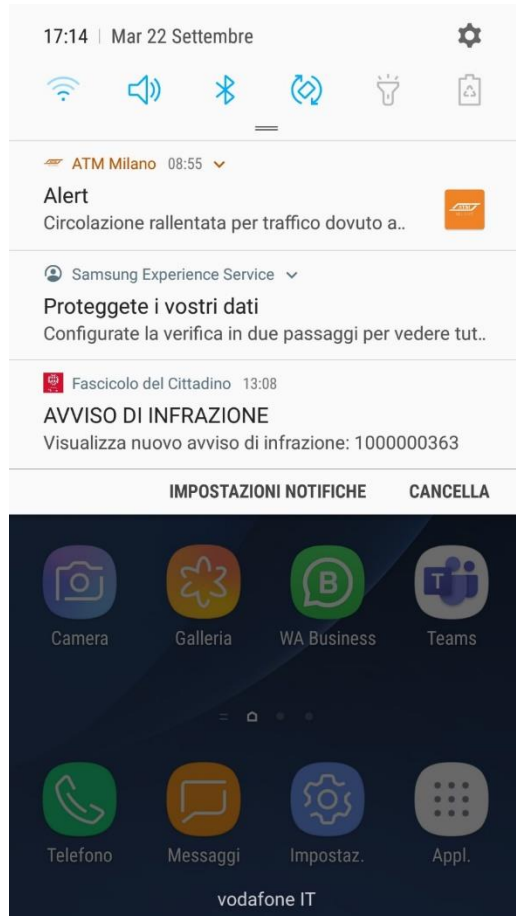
17:14 | Mar 22 Settembre

ATM Milano 08:55

Alert
Circolazione rallentata per traffico dovuto a..

Samsung Experience Service

Proteggete i vostri dati
Configurate la verifica in due passaggi per vedere tut..

Fascicolo del Cittadino 13:08

AVVISO DI INFRAZIONE
Visualizza nuovo avviso di infrazione: 1000000363

IMPOSTAZIONI NOTIFICHE CANCELLA

Camera Galleria WA Business Teams

Telefono Messaggi Impostaz. Appl.

vodafone IT